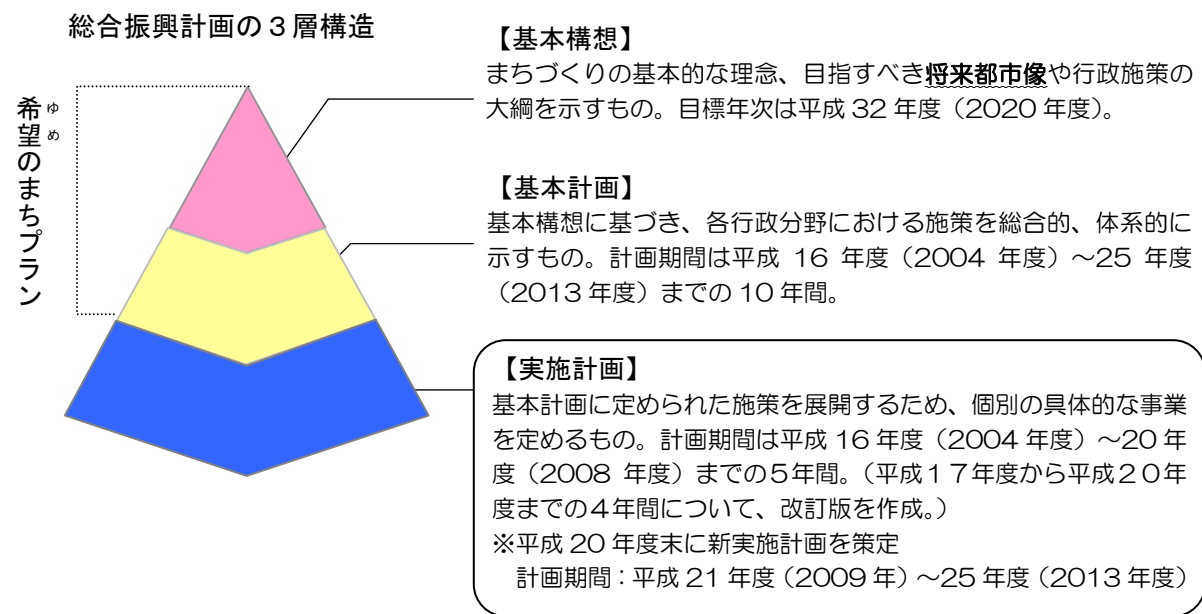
総合振興計画の３層構造

希望（ゆめ）のまちプラン

【基本構想】
まちづくりの基本的な理念、目指すべき将来都市像や行政施策の大綱を示すもの。目標年次は平成 32 年度（2020 年度）。

【基本計画】
基本構想に基づき、各行政分野における施策を総合的、体系的に示すもの。計画期間は平成 16 年度（2004 年度）～25 年度（2013 年度）までの 10 年間。

【実施計画】
基本計画に定められた施策を展開するため、個別の具体的な事業を定めるもの。計画期間は平成 16 年度（2004 年度）～20 年度（2008 年度）までの5年間。（平成１７年度から平成２０年度までの４年間について、改訂版を作成。）
※平成 20 年度末に新実施計画を策定
計画期間：平成 21 年度（2009 年）～25 年度（2013 年度）